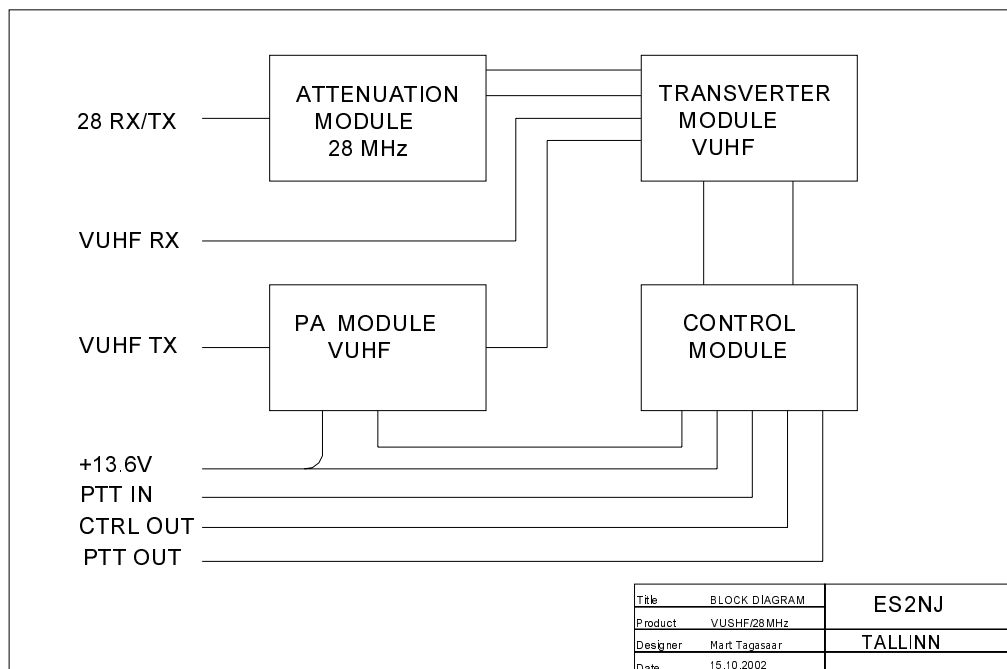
ATTENUATION MODULE 28 MHz

TRANSVERTER MODULE VUHF

28 RX/TX

VUHF RX

PA MODULE VUHF

CONTROL MODULE

VUHF TX

+13.6V
PTT IN
CTRL OUT
PTT OUT

| Title | BLOCK DIAGRAM | ES2NJ |
|---|---|---|
| Product | VUSHF/28MHz | |
| Designer | Mart Tagasaar | TALLINN |
| Date | 15.10.2002 | |